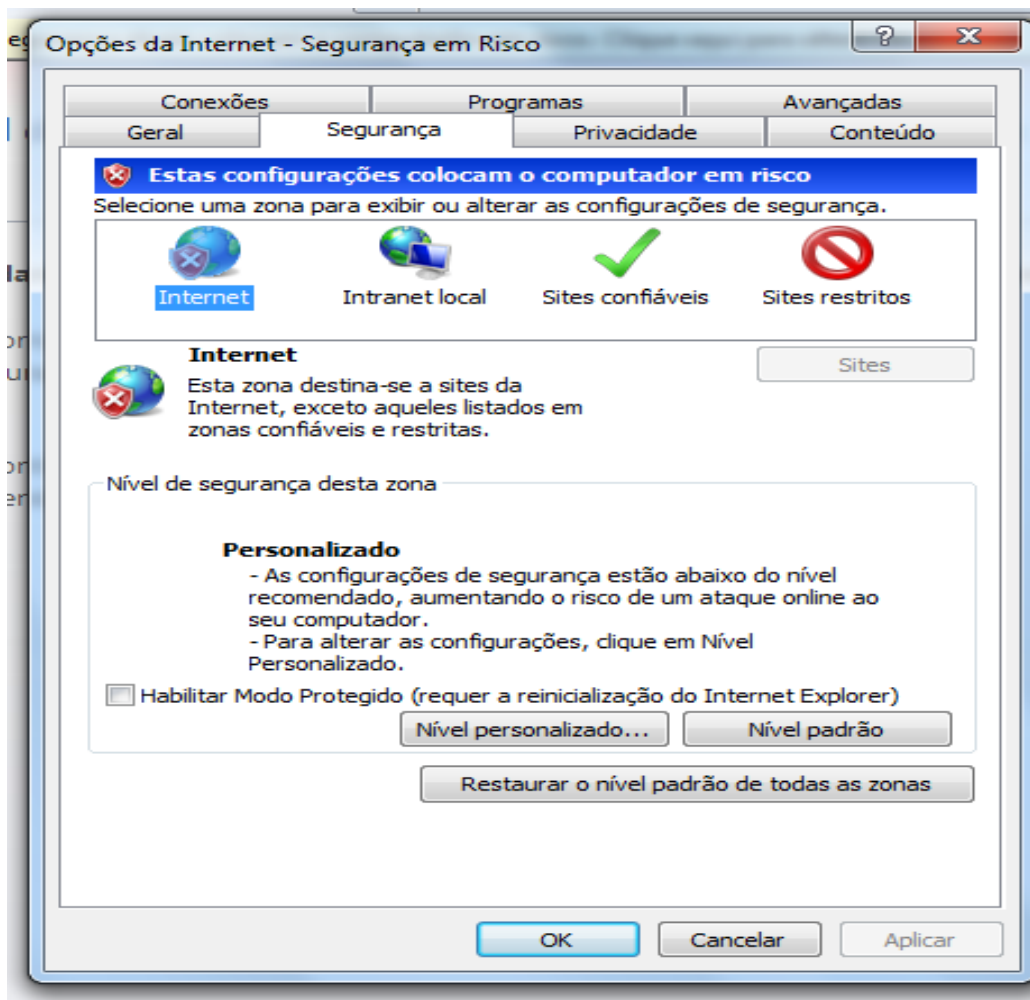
Opções da Internet - Segurança em Risco

?

Conexões | Programas | Avançadas
Geral | Segurança | Privacidade | Conteúdo

Estas configurações colocam o computador em risco

Selecione uma zona para exibir ou alterar as configurações de segurança.

Internet
Intranet local
Sites confiáveis
Sites restritos

Internet

Esta zona destina-se a sites da Internet, exceto aqueles listados em zonas confiáveis e restritas.

Sites

Nível de segurança desta zona

Personalizado

- As configurações de segurança estão abaixo do nível recomendado, aumentando o risco de um ataque online ao seu computador.
- Para alterar as configurações, clique em Nível Personalizado.

Habilitar Modo Protegido (requer a reinicialização do Internet Explorer)

Nível personalizado...
Nível padrão

Restaurar o nível padrão de todas as zonas

OK
Cancelar
Aplicar